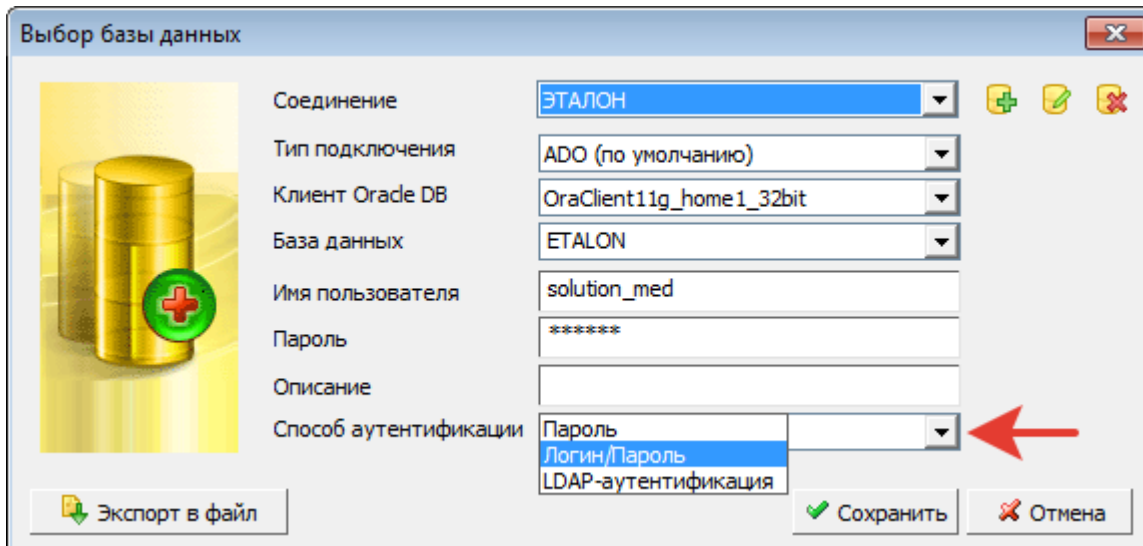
Выбор базы данных

Соединение ЭТАЛОН

Тип подключения ADO (по умолчанию)

Клиент Oracle DB OraClient11g_home1_32bit

База данных ETALON

Имя пользователя solution_med

Пароль ******

Описание

Способ аутентификации Пароль

Пароль
Логин/Пароль
LDAP-аутентификация

Экспорт в файл

Сохранить

Отмена